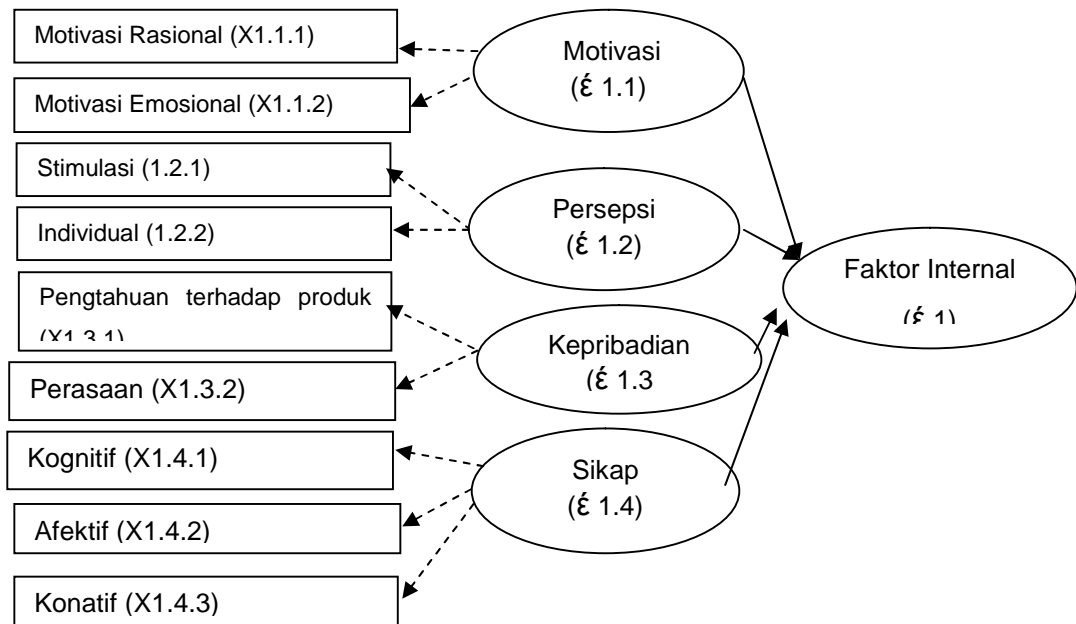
Motivasi Rasional (X1.1.1)

Motivasi Emosional (X1.1.2)

Motivasi (έ 1.1)

Stimulasi (1.2.1)

Individual (1.2.2)

Persepsi (έ 1.2)

Faktor Internal (έ 1)

Pengtahuan terhadap produk (X1.3.1)

Perasaan (X1.3.2)

Kepribadian (έ 1.3

Kognitif (X1.4.1)

Afektif (X1.4.2)

Konatif (X1.4.3)

Sikap (έ 1.4)